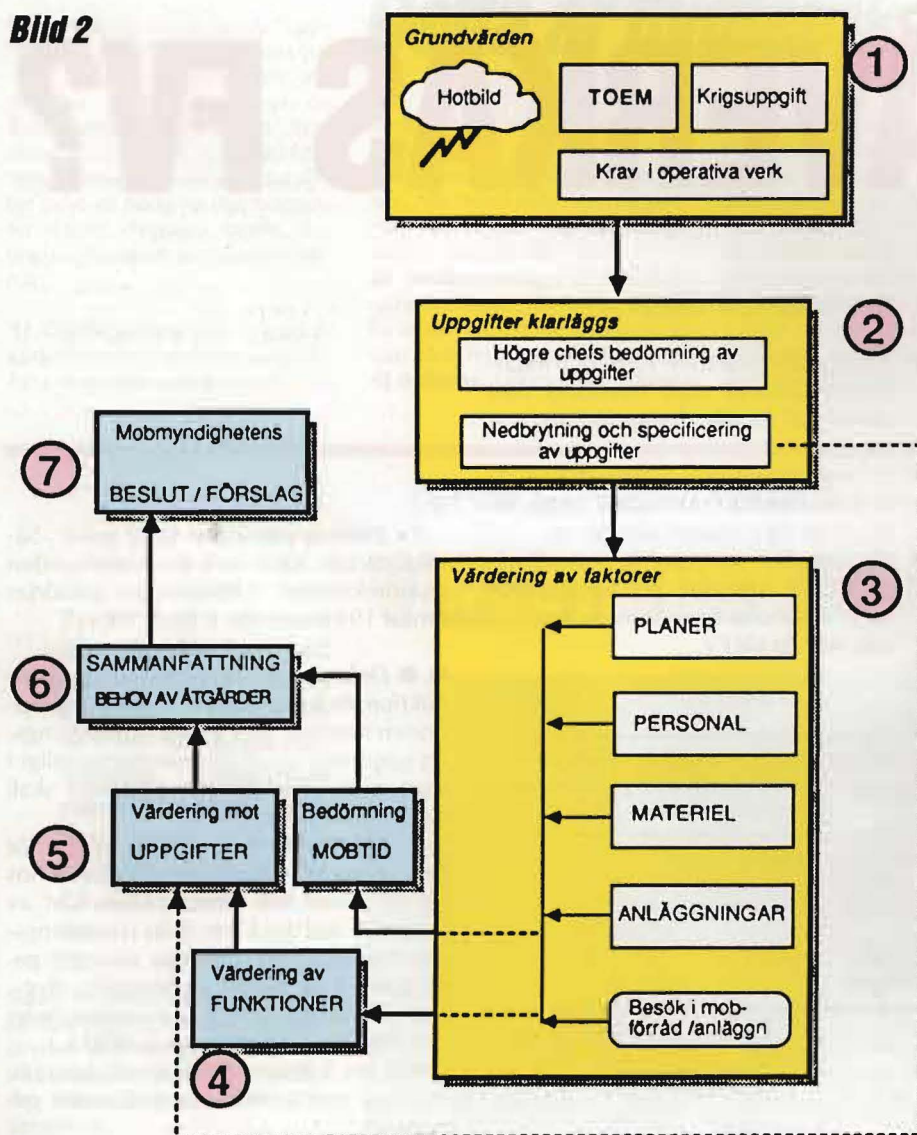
Bild 2

Grundvärden

Hotbild

TOEM

Krigsuppgift

Krav i operativa verk

1

Uppgifter klarläggs

Högre chefs bedömning av uppgifter

Nedbrytning och specificering av uppgifter

2

Mobmyndighetens

BESLUT / FÖRSLAG

7

Värdering av faktorer

3

PLANER

PERSONAL

MATERIEL

ANLÄGGNINGAR

Besök i mobförråd /anläggn

SAMMANFATTNING

BEHOV AV ÅTGÄRDER

6

Värdering mot

UPPGIFTER

5

Bedömning

MOBTID

Värdering av

FUNKTIONER

4